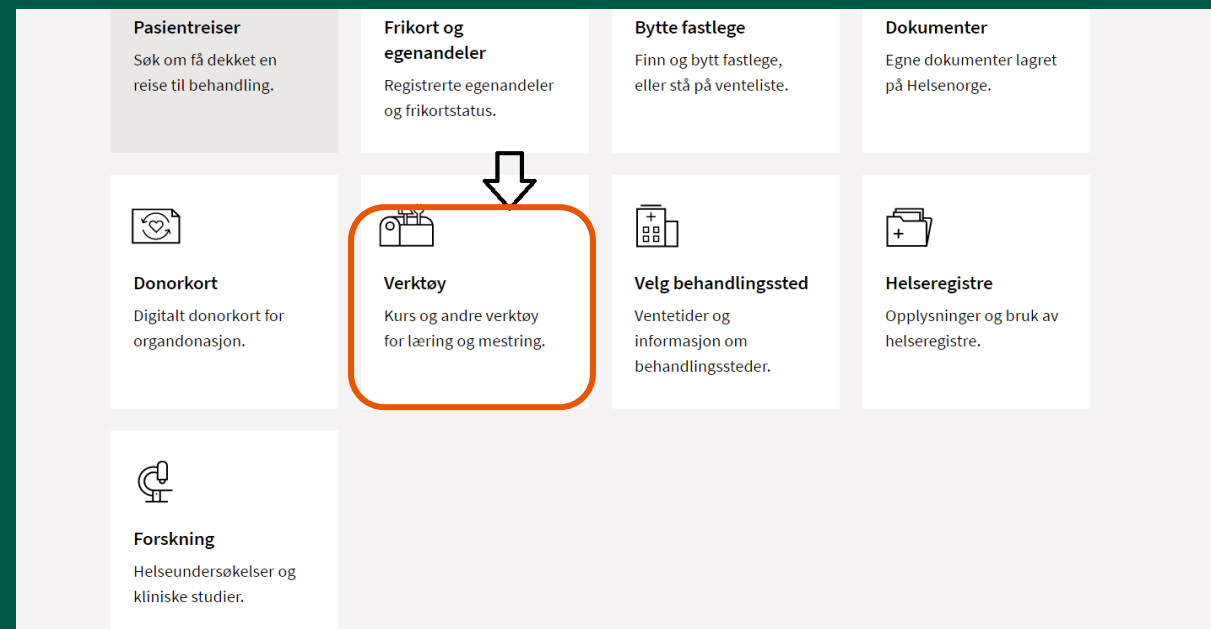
Pasientreiser
Søk om få dekket en reise til behandling.

Frikort og egenandeler
Registrerte egenandeler og frikortstatus.

Bytte fastlege
Finn og bytt fastlege, eller stå på venteliste.

Dokumenter
Egne dokumenter lagret på Helsenorge.

Donorkort
Digitalt donorkort for organdonasjon.

Verktøy
Kurs og andre verktøy for læring og mestring.

Velg behandlingssted
Ventetider og informasjon om behandlingssteder.

Helseregistre
Opplysninger og bruk av helseregistre.

Forskning
Helseundersøkelser og kliniske studier.